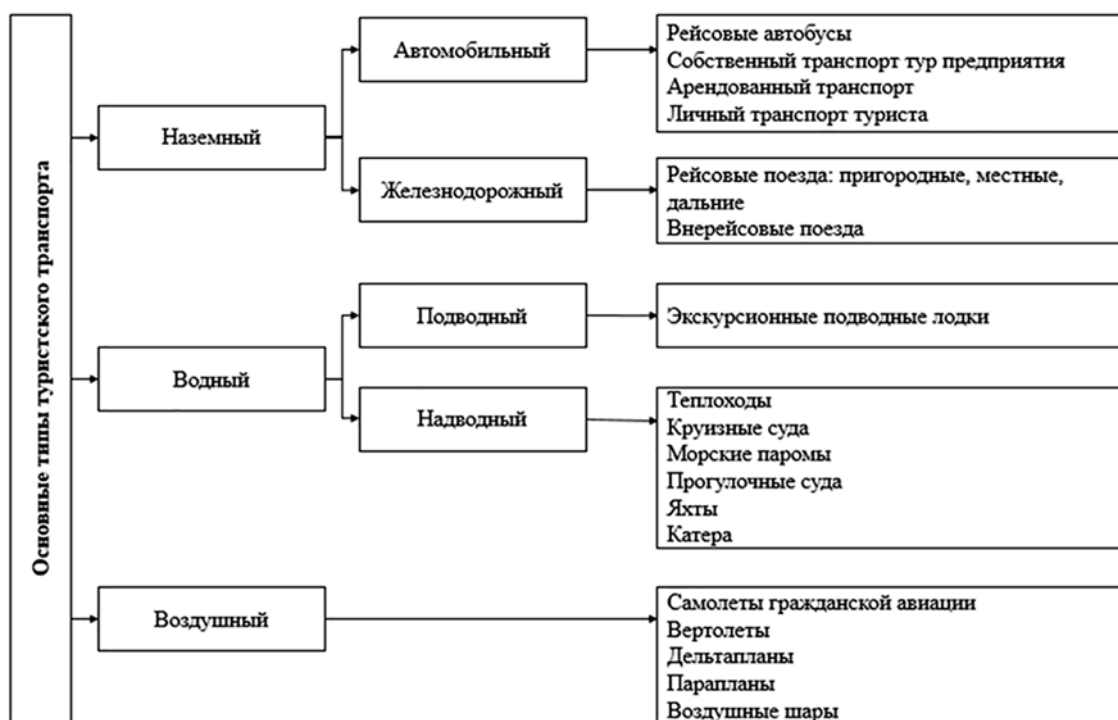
Основные типы туристского транспорта

Наземный

Автомобильный

Рейсовые автобусы
Собственный транспорт тур предприятия
Арендованный транспорт
Личный транспорт туриста

Железнодорожный

Рейсовые поезда: пригородные, местные, дальние
Внерейсовые поезда

Водный

Подводный

Экскурсионные подводные лодки

Надводный

Теплоходы
Круизные суда
Морские паромы
Прогулочные суда
Яхты
Катера

Воздушный

Самолеты гражданской авиации
Вертолеты
Дельтапланы
Парапланы
Воздушные шары